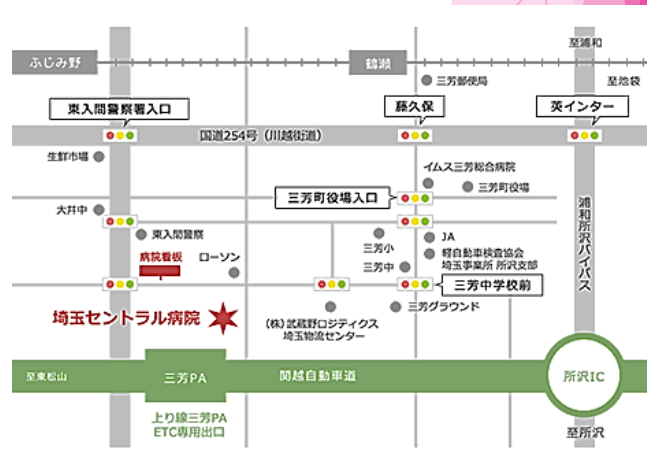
ふじみ野
鶴瀬
至浦和
至池袋
三芳郵便局
東入間警察署入口
藤久保
英インター
国道254号（川越街道）
生鮮市場
イムス三芳総合病院
三芳町役場
三芳町役場入口
大井中
浦和所沢バイパス
東入間警察
JA
三芳小
軽自動車検査協会
埼玉事業所 所沢支部
病院看板
ローソン
三芳中
三芳中学校前
三芳グラウンド
埼玉セントラル病院
(株)武蔵野ロジティクス
埼玉物流センター
至東松山
三芳PA
関越自動車道
所沢IC
上り線三芳PA
ETC専用出口
至所沢